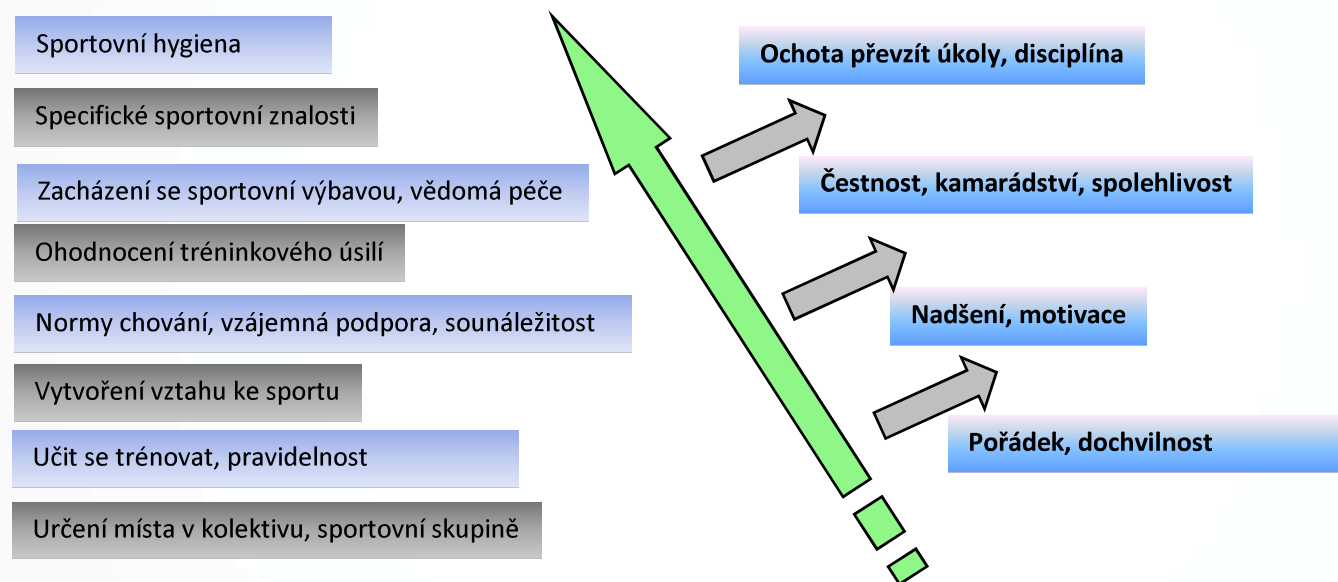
Sportovní hygiena

Specifické sportovní znalosti

Zacházení se sportovní výbavou, vědomá péče

Ohodnocení tréninkového úsilí

Normy chování, vzájemná podpora, sounáležitost

Vytvoření vztahu ke sportu

Učit se trénovat, pravidelnost

Určení místa v kolektivu, sportovní skupině

Ochota převzít úkoly, disciplína

Čestnost, kamarádství, spolehlivost

Nadšení, motivace

Pořádek, dochvilnost